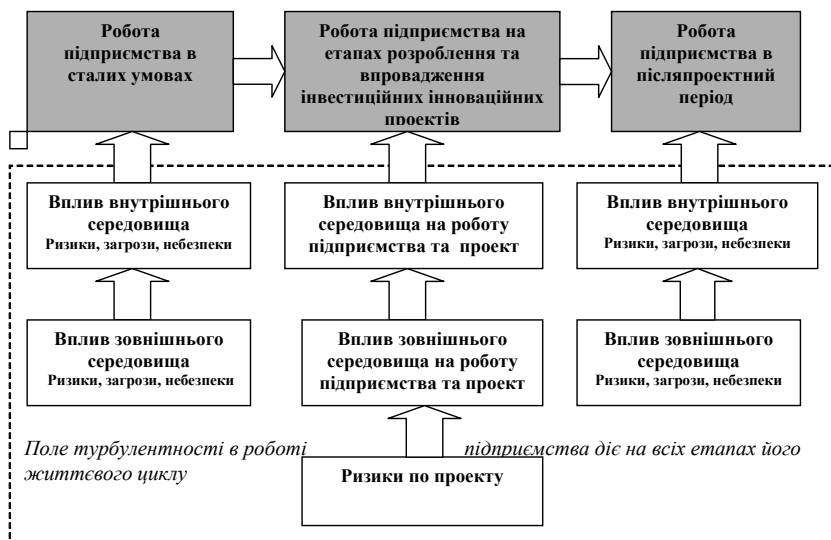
Робота підприємства в сталих умовах

Робота підприємства на етапах розроблення та впровадження інвестиційних інноваційних проектів

Робота підприємства в післяпроектний період

Вплив внутрішнього середовища
Ризики, загрози, небезпеки

Вплив внутрішнього середовища на роботу підприємства та проект

Вплив внутрішнього середовища
Ризики, загрози, небезпеки

Вплив зовнішнього середовища
Ризики, загрози, небезпеки

Вплив зовнішнього середовища на роботу підприємства та проект

Вплив зовнішнього середовища
Ризики, загрози, небезпеки

Поле турбулентності в роботі підприємства діє на всіх етапах його життєвого циклу

Ризики по проекту